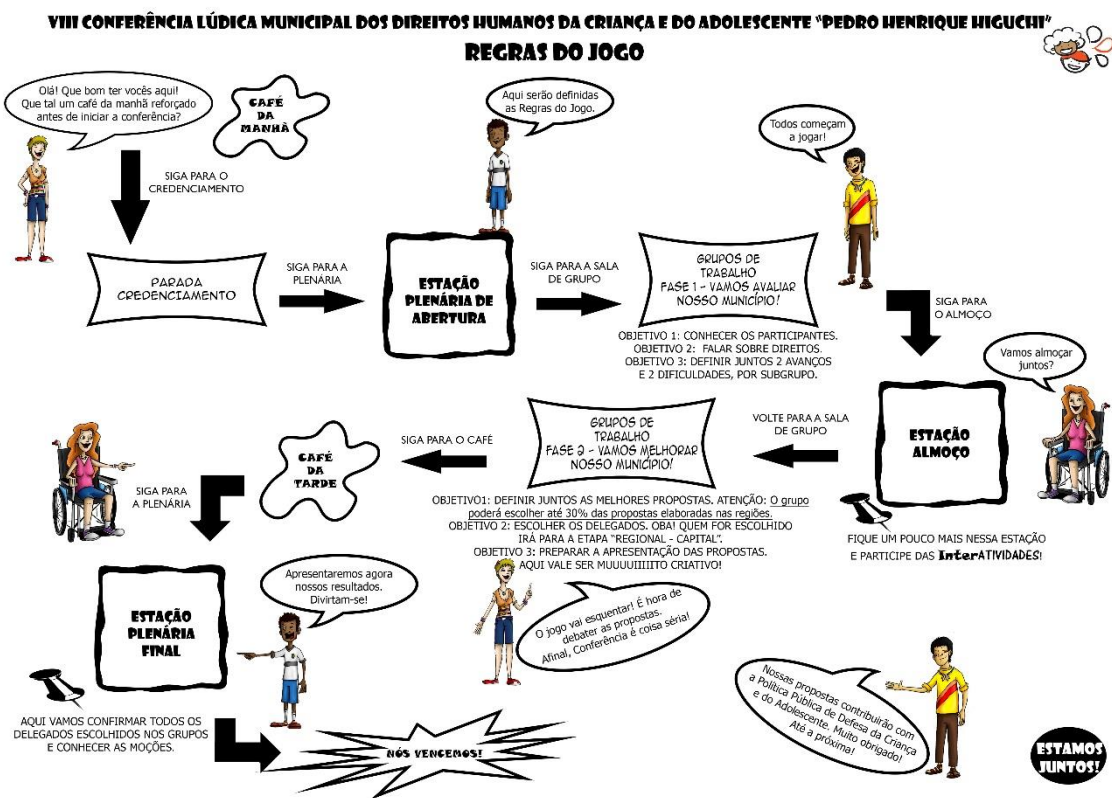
VIII CONFERÊNCIA LÚDICA MUNICIPAL DOS DIREITOS HUMANOS DA CRIANÇA E DO ADOLESCENTE "PEDRO HENRIQUE HIGUCHI"

REGRAS DO JOGO

Olá! Que bom ter vocês aqui! Que tal um café da manhã reforçado antes de iniciar a conferência?

CAFÉ DA MANHÃ

SIGA PARA O CREDENCIAMENTO

Aqui serão definidas as Regras do Jogo.

Todos começam a jogar!

PARADA CREDENCIAMENTO

SIGA PARA A PLENÁRIA

ESTAÇÃO PLENÁRIA DE ABERTURA

SIGA PARA A SALA DE GRUPO

GRUPOS DE TRABALHO FASE 1 – VAMOS AVALIAR NOSSO MUNICÍPIO!

SIGA PARA O ALMOÇO

OBJETIVO 1: CONHECER OS PARTICIPANTES.
OBJETIVO 2: FALAR SOBRE DIREITOS.
OBJETIVO 3: DEFINIR JUNTOS 2 AVANÇOS E 2 DIFICULDADES, POR SUBGRUPO.

Vamos almoçar juntos?

GRUPOS DE TRABALHO FASE 2 – VAMOS MELHORAR NOSSO MUNICÍPIO!

VOLTE PARA A SALA DE GRUPO

ESTAÇÃO ALMOÇO

SIGA PARA O CAFÉ

CAFÉ DA TARDE

SIGA PARA A PLENÁRIA

OBJETIVO1: DEFINIR JUNTOS AS MELHORES PROPOSTAS. ATENÇÃO: O grupo poderá escolher até 30% das propostas elaboradas nas regiões.
OBJETIVO 2: ESCOLHER OS DELEGADOS. OBA! QUEM FOR ESCOLHIDO IRÁ PARA A ETAPA "REGIONAL - CAPITAL".
OBJETIVO 3: PREPARAR A APRESENTAÇÃO DAS PROPOSTAS. AQUI VALE SER MUUUUIIIIITO CRIATIVO!

FIQUE UM POUCO MAIS NESSA ESTAÇÃO E PARTICIPE DAS InterATIVIDADES!

Apresentaremos agora nossos resultados. Divirtam-se!

ESTAÇÃO PLENÁRIA FINAL

O jogo vai esquentar! É hora de debater as propostas. Afinal, Conferência é coisa séria!

Nossas propostas contribuirão com a Política Pública de Defesa da Criança e do Adolescente. Muito obrigado! Até a próxima!

AQUI VAMOS CONFIRMAR TODOS OS DELEGADOS ESCOLHIDOS NOS GRUPOS E CONHECER AS MOÇÕES.

NÓS VENCEMOS!

ESTAMOS JUNTOS!